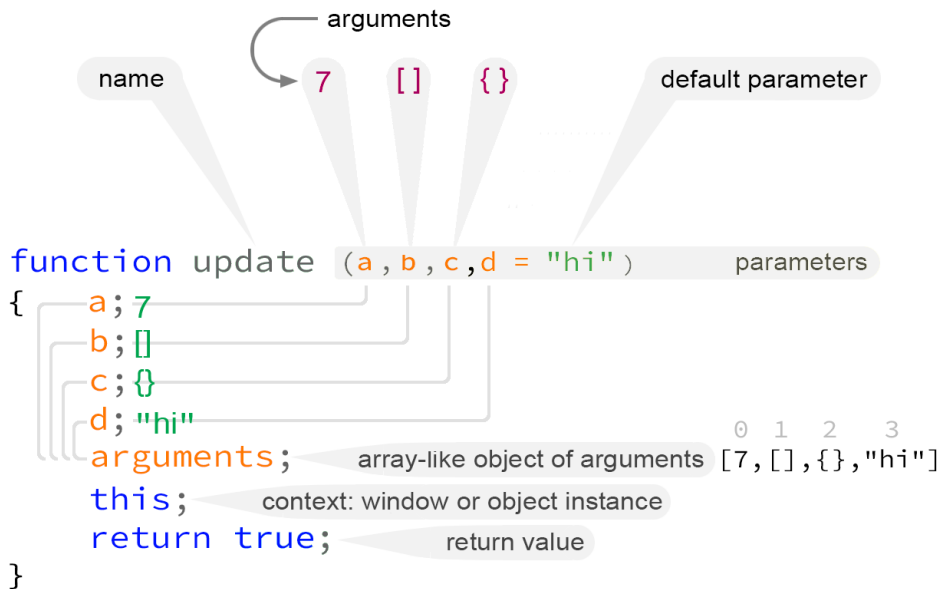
arguments

name

7 [] {}

default parameter

function update (a, b, c, d = "hi") parameters

{
a; 7
b; []
c; {}
d; "hi"
arguments; array-like object of arguments

0 1 2 3
[7, [], {}, "hi"]

this; context: window or object instance

return true; return value

}